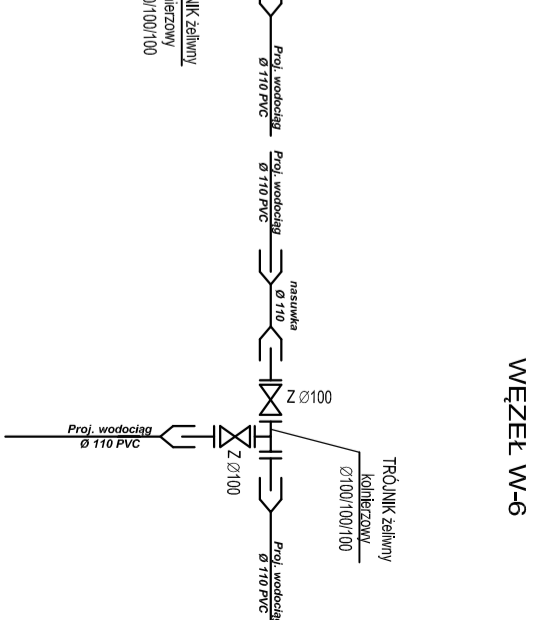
WĘZEŁ W-6

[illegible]NIK żeliwny
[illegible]ierzowy
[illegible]/100/100

Proj. wodociąg
Ø 110 PVC

Proj. wodociąg
Ø 110 PVC

nasuwka
Ø 110

Z Ø100

Proj. wodociąg
Ø 110 PVC

Z Ø100

TRÓJNIK żeliwny
kołnierzowy
Ø100/100/100

Proj. wodociąg
Ø 110 PVC